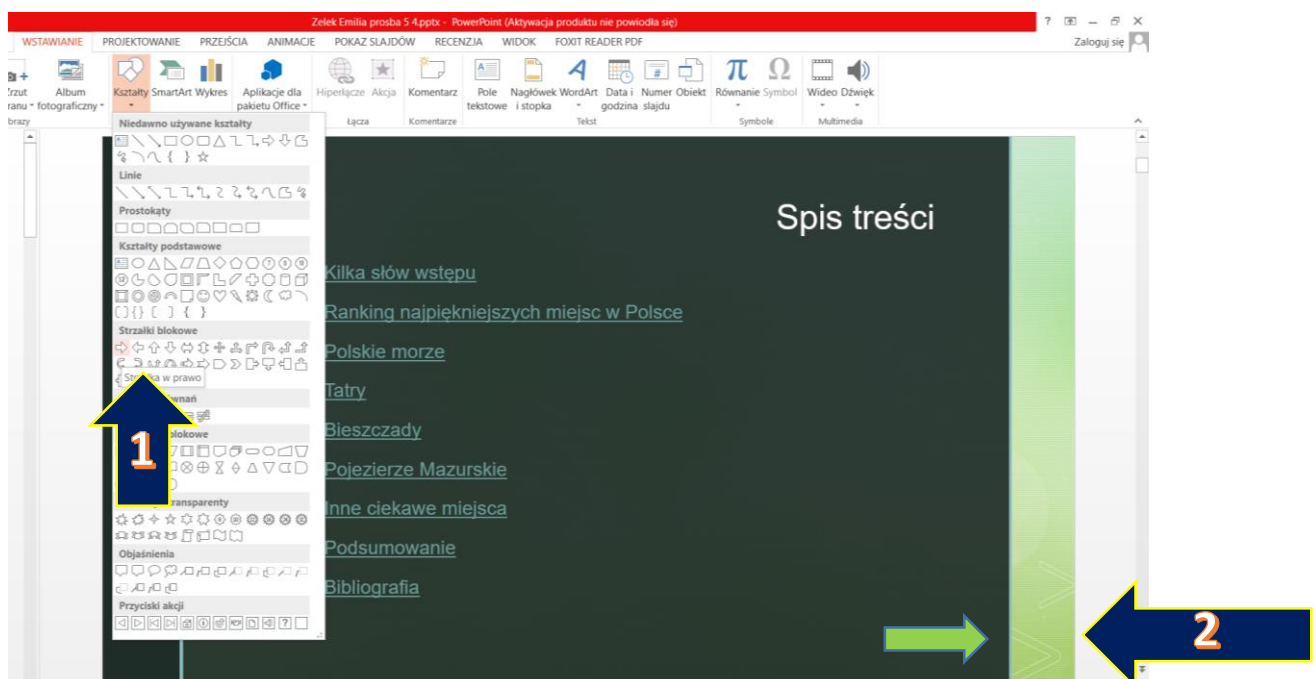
Zelek Emilia prosba 5 4.pptx - PowerPoint (Aktywacja produktu nie powiodła się)

? – × 

WSTAWIANIE PROJEKTOWANIE PRZEJŚCIA ANIMACJE POKAZ SLAJDÓW RECENZJA WIDOK FOXIT READER PDF

Zaloguj się

Zrzut ranu Album fotograficzny Kształty SmartArt Wykres Aplikacje dla pakietu Office Hiperłącze Akcja Komentarz Pole tekstowe Nagłówek i stopka WordArt Data i godzina Numer slajdu Obiekt Równanie Symbol Wideo Dźwięk

brazy Łącza Komentarze Tekst Symbole Multimedia

Niedawno używane kształty

Linie

Prostokąty

Kształty podstawowe

Strzałki blokowe

Strzałka w prawo

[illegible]wnań

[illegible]blokowe

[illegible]transparenty

Objaśnienia

Przyciski akcji

1

Spis treści

Kilka słów wstępu

Ranking najpiękniejszych miejsc w Polsce

Polskie morze

Tatry

Bieszczady

Pojezierze Mazurskie

Inne ciekawe miejsca

Podsumowanie

Bibliografia

2